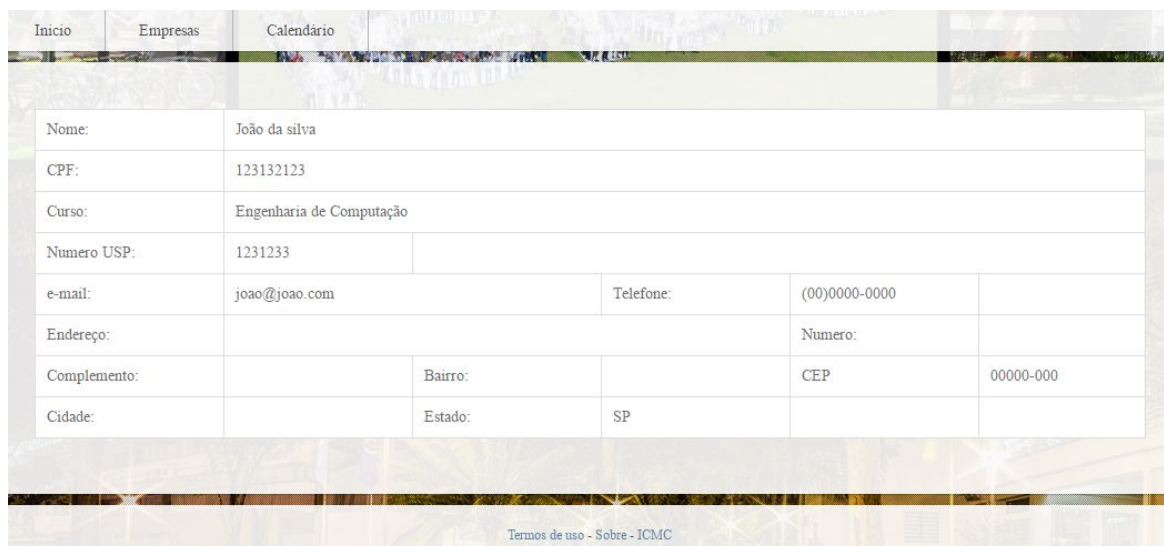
Inicio Empresas Calendário

| | | | | | |
|---|---|---|---|---|---|
| Nome: | João da silva | | | | |
| CPF: | 123132123 | | | | |
| Curso: | Engenharia de Computação | | | | |
| Numero USP: | 1231233 | | | | |
| e-mail: | joao@joao.com | | Telefone: | (00)0000-0000 | |
| Endereço: | | | | Numero: | |
| Complemento: | | Bairro: | | CEP | 00000-000 |
| Cidade: | | Estado: | SP | | |

Termos de uso - Sobre - ICMC